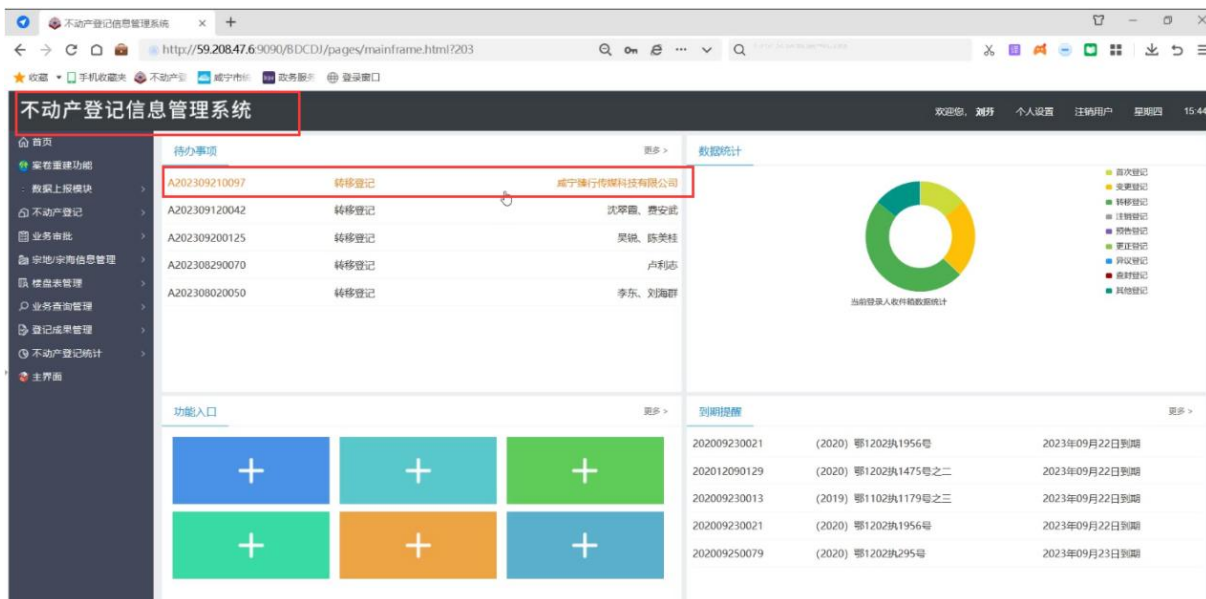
不动产登记信息管理系统 ×

http://59.208.47.6:9090/BDCDJ/pages/mainframe.html?203

收藏 手机收藏夹 不动产 咸宁市 政务服务 登录窗口

不动产登记信息管理系统

欢迎您，刘芬 个人设置 注销用户 星期四 15:44

首页
案卷重建功能
数据上报模块
不动产登记
业务审批
宗地/宗海信息管理
楼盘表管理
业务查询管理
登记成果管理
不动产登记统计
主界面

待办事项 更多 >

| | | |
|---|---|---|
| A202309210097 | 转移登记 | 咸宁捷行传媒科技有限公司 |
| A202309120042 | 转移登记 | 沈翠霞、费安武 |
| A202309200125 | 转移登记 | 吴锐、陈美桂 |
| A202308290070 | 转移登记 | 卢利志 |
| A202308020050 | 转移登记 | 李东、刘海群 |

数据统计

首次登记
变更登记
转移登记
注销登记
预告登记
更正登记
异议登记
查封登记
其他登记

当前登录人收件箱数据统计

功能入口 更多 >

到期提醒 更多 >

| | | |
|---|---|---|
| 202009230021 | (2020) 鄂1202执1956号 | 2023年09月22日到期 |
| 202012090129 | (2020) 鄂1202执1475号之二 | 2023年09月22日到期 |
| 202009230013 | (2019) 鄂1102执1179号之三 | 2023年09月22日到期 |
| 202009230021 | (2020) 鄂1202执1956号 | 2023年09月22日到期 |
| 202009250079 | (2020) 鄂1202执295号 | 2023年09月23日到期 |